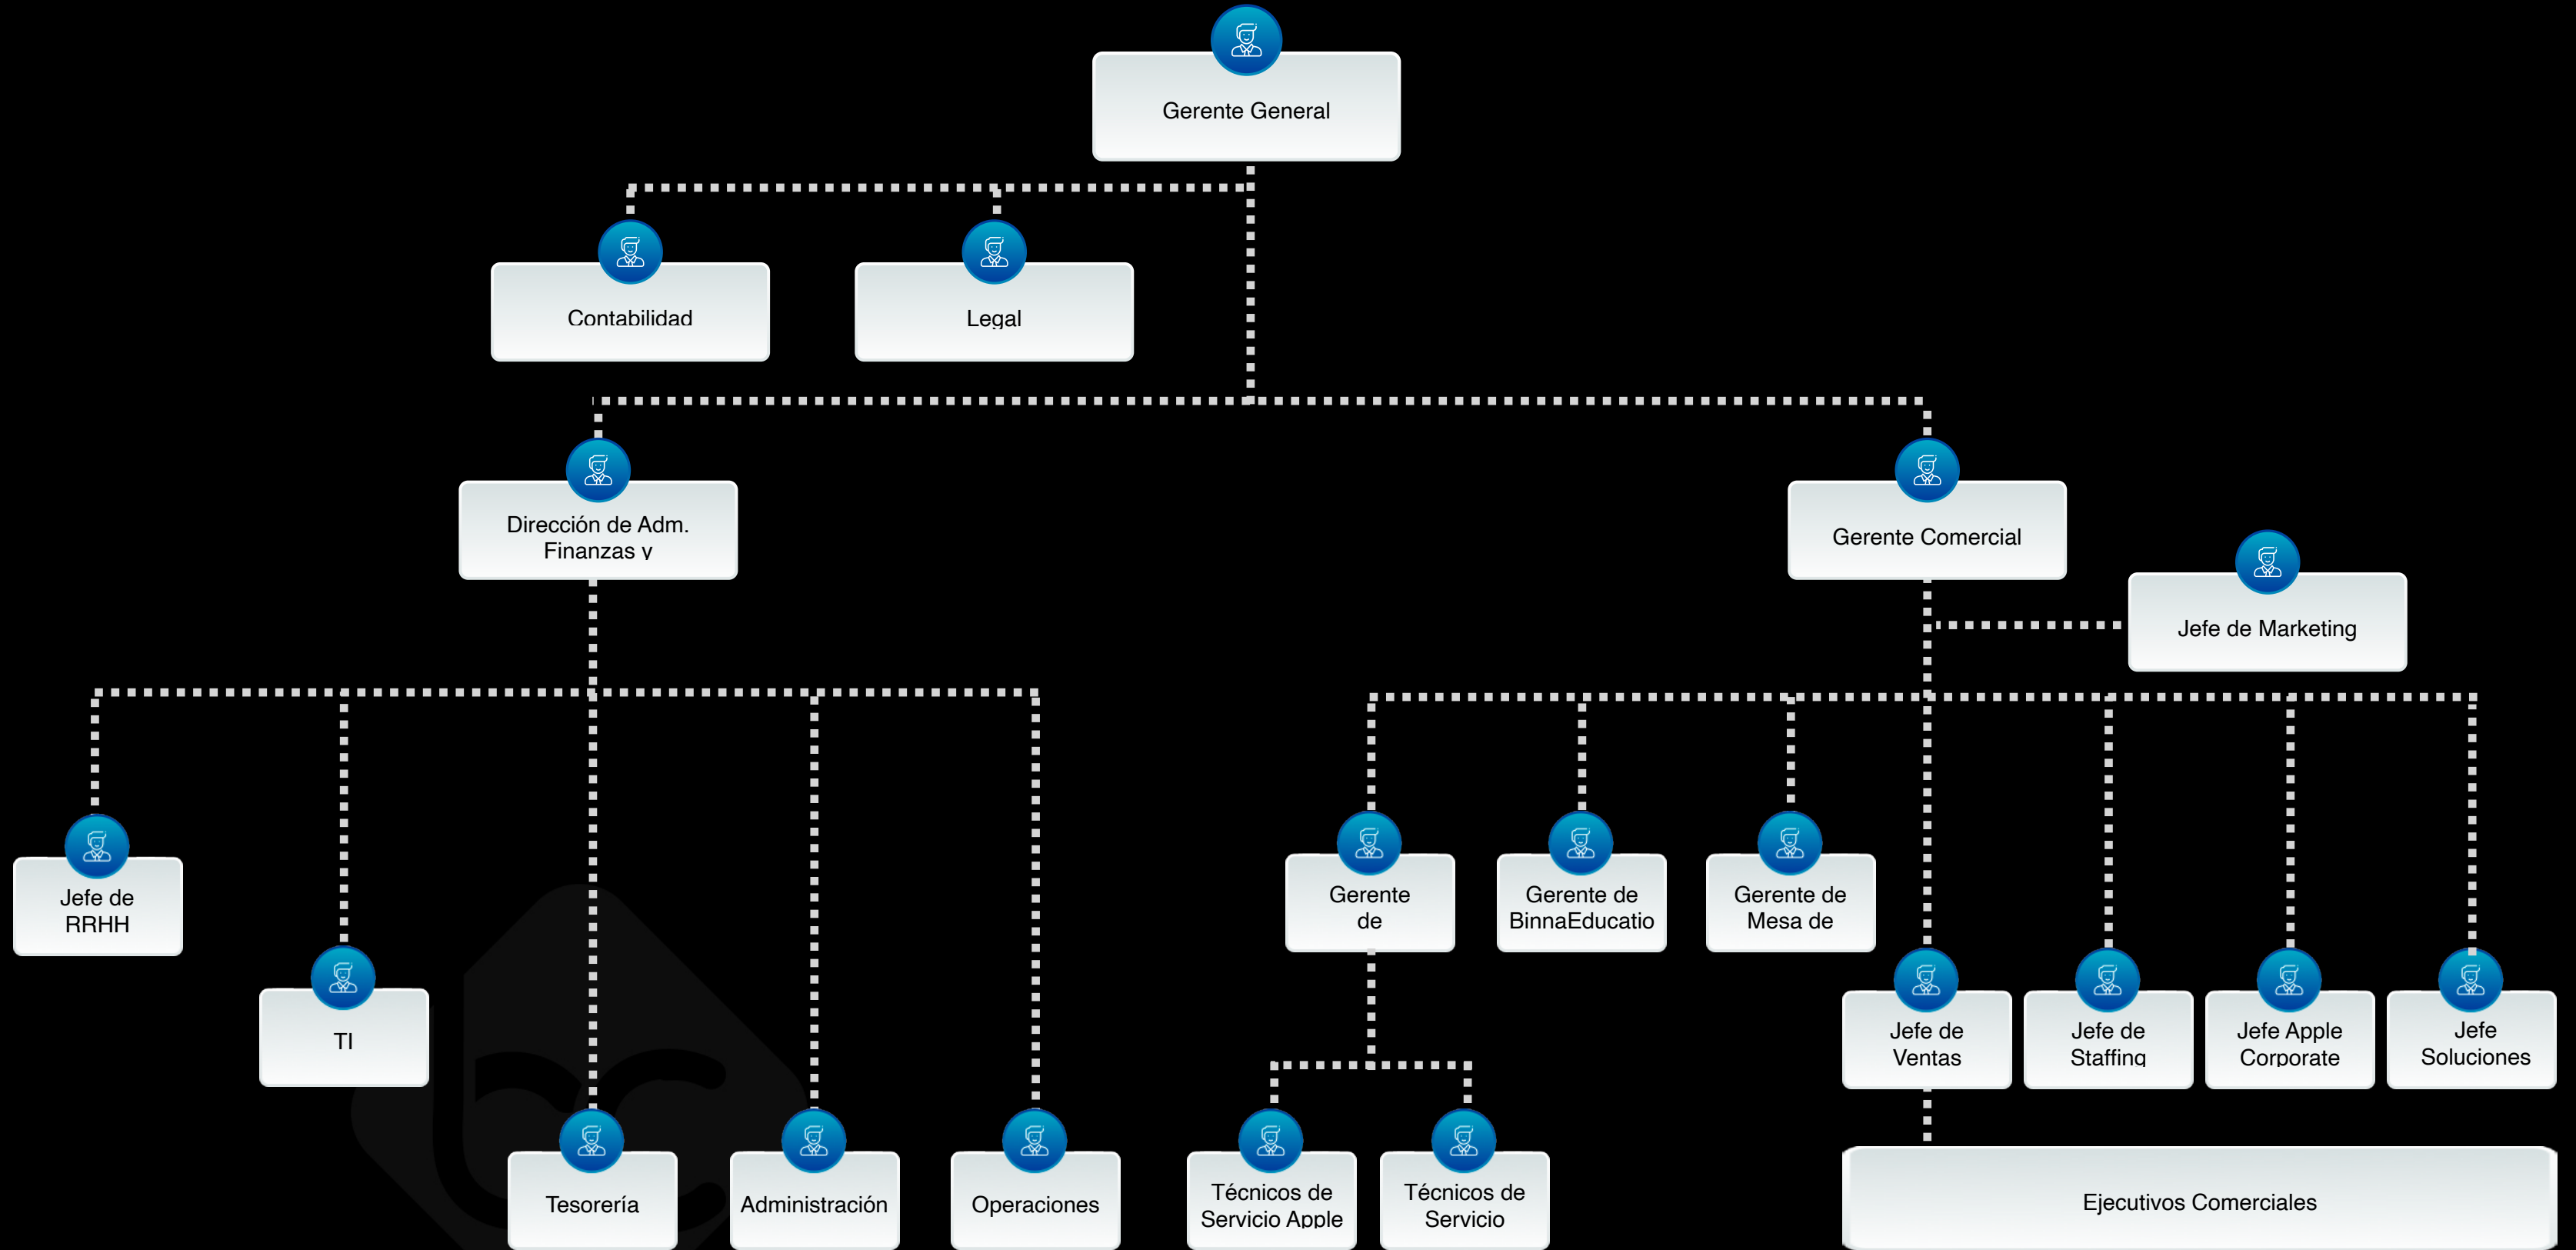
Gerente General

Contabilidad

Legal

Dirección de Adm. Finanzas y

Gerente Comercial

Jefe de Marketing

Jefe de RRHH

TI

Tesorería

Administración

Operaciones

Gerente de

Gerente de BinnaEducatio

Gerente de Mesa de

Técnicos de Servicio Apple

Técnicos de Servicio

Jefe de Ventas

Jefe de Staffing

Jefe Apple Corporate

Jefe Soluciones

Ejecutivos Comerciales